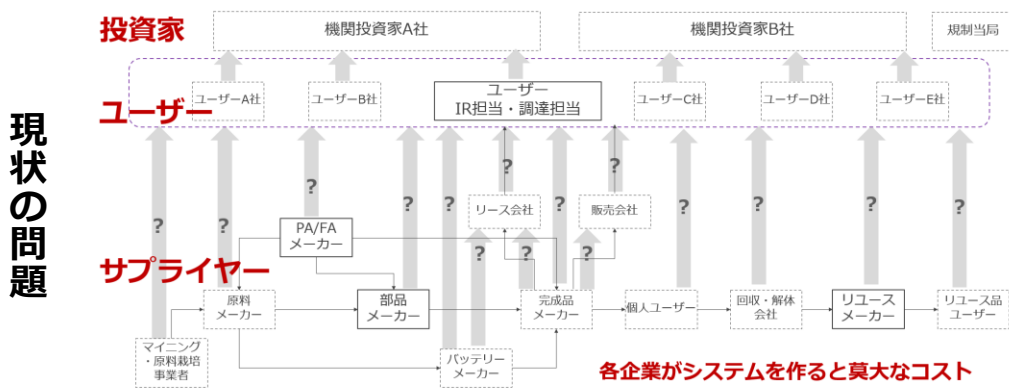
現状の問題

投資家

機関投資家A社

機関投資家B社

規制当局

ユーザー

ユーザーA社

ユーザーB社

ユーザー
IR担当・調達担当

ユーザーC社

ユーザーD社

ユーザーE社

?

?

?

?

?

?

?

?

?

?

?

?

?

リース会社

販売会社

PA/FA
メーカー

サプライヤー

原料
メーカー

部品
メーカー

完成品
メーカー

個人ユーザー

回収・解体
会社

リユース
メーカー

リユース品
ユーザー

マイニング
・原料栽培
事業者

バッテリー
メーカー

各企業がシステムを作ると莫大なコスト